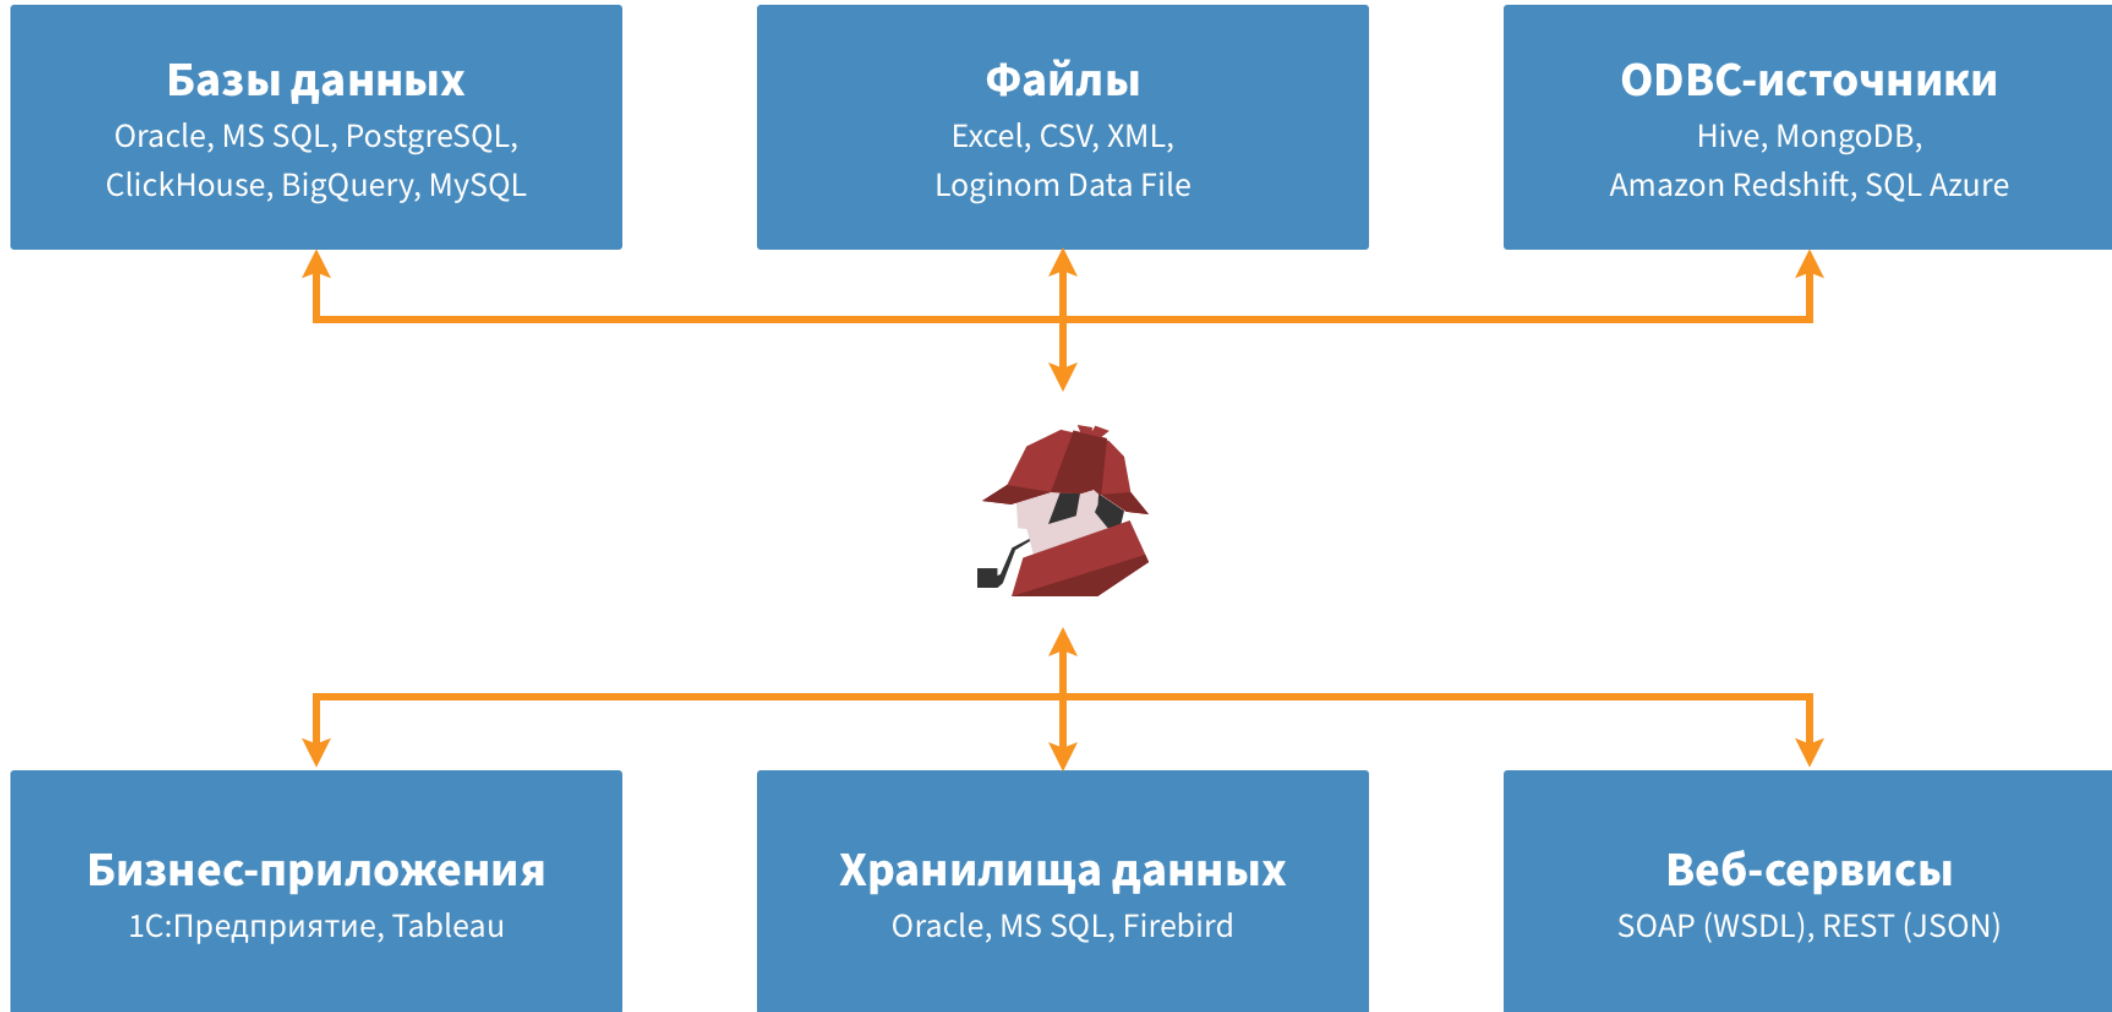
Базы данных
Oracle, MS SQL, PostgreSQL, ClickHouse, BigQuery, MySQL

Файлы
Excel, CSV, XML, Loginom Data File

ODBC-источники
Hive, MongoDB, Amazon Redshift, SQL Azure

Бизнес-приложения
1С:Предприятие, Tableau

Хранилища данных
Oracle, MS SQL, Firebird

Веб-сервисы
SOAP (WSDL), REST (JSON)